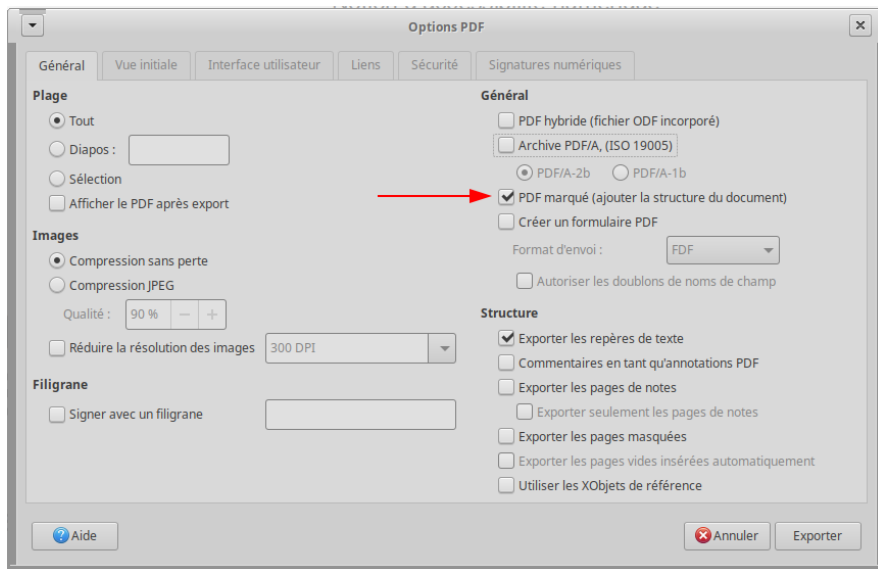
Options PDF

Général | Vue initiale | Interface utilisateur | Liens | Sécurité | Signatures numériques

Plage
Tout
Diapos :
Sélection
Afficher le PDF après export

Images
Compression sans perte
Compression JPEG
Qualité : 90 %
Réduire la résolution des images 300 DPI

Filigrane
Signer avec un filigrane

Général
PDF hybride (fichier ODF incorporé)
Archive PDF/A, (ISO 19005)
PDF/A-2b
PDF/A-1b
PDF marqué (ajouter la structure du document)
Créer un formulaire PDF
Format d'envoi : FDF
Autoriser les doublons de noms de champ

Structure
Exporter les repères de texte
Commentaires en tant qu'annotations PDF
Exporter les pages de notes
Exporter seulement les pages de notes
Exporter les pages masquées
Exporter les pages vides insérées automatiquement
Utiliser les XObjets de référence

Aide
Annuler
Exporter